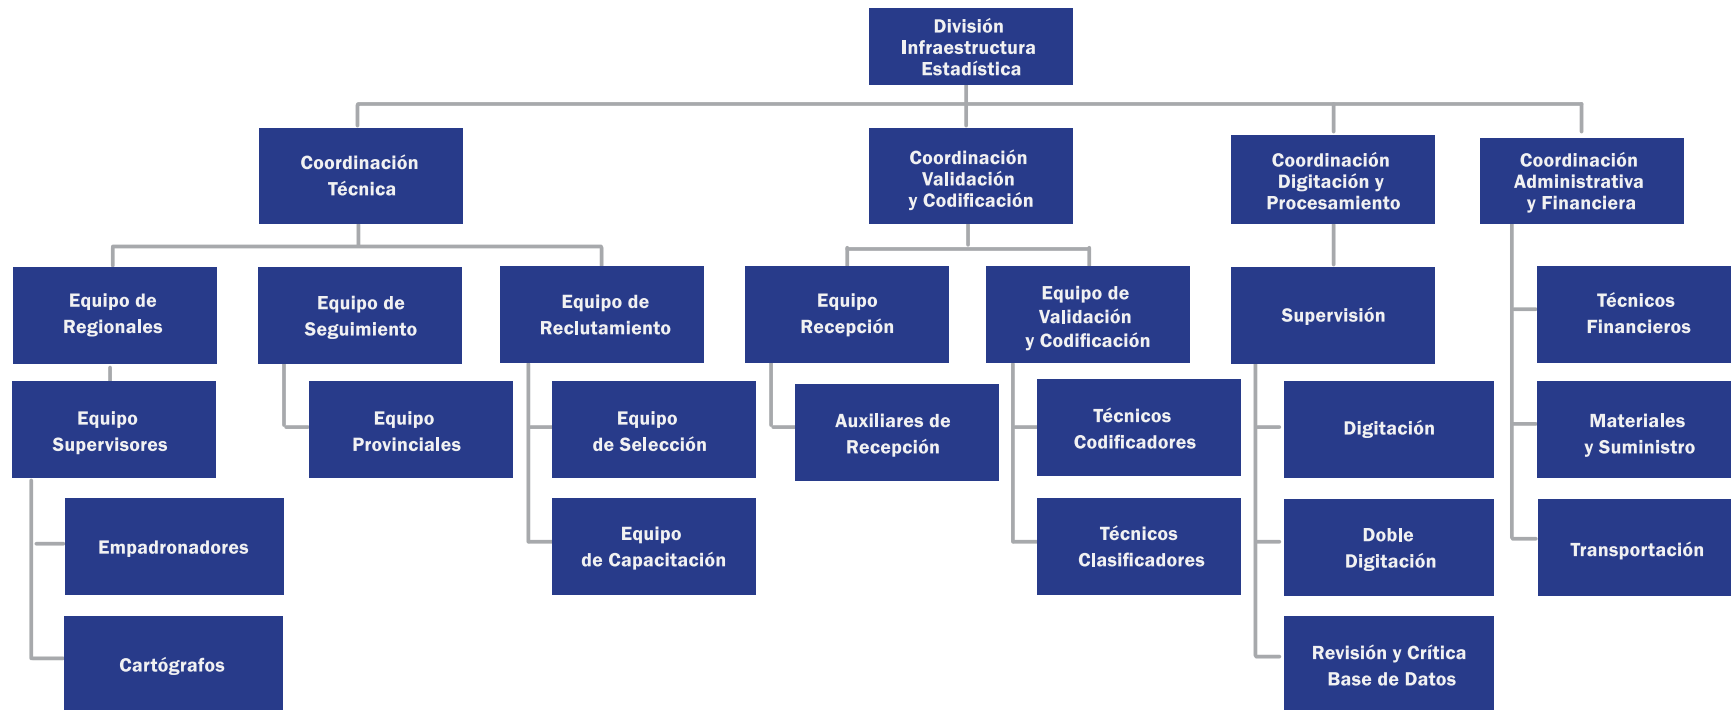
División Infraestructura Estadística

Coordinación Técnica

Coordinación Validación y Codificación

Coordinación Digitación y Procesamiento

Coordinación Administrativa y Financiera

Equipo de Regionales

Equipo Supervisores

Empadronadores

Cartógrafos

Equipo de Seguimiento

Equipo Provinciales

Equipo de Reclutamiento

Equipo de Selección

Equipo de Capacitación

Equipo Recepción

Auxiliares de Recepción

Equipo de Validación y Codificación

Técnicos Codificadores

Técnicos Clasificadores

Supervisión

Digitación

Doble Digitación

Revisión y Crítica Base de Datos

Técnicos Financieros

Materiales y Suministro

Transportación